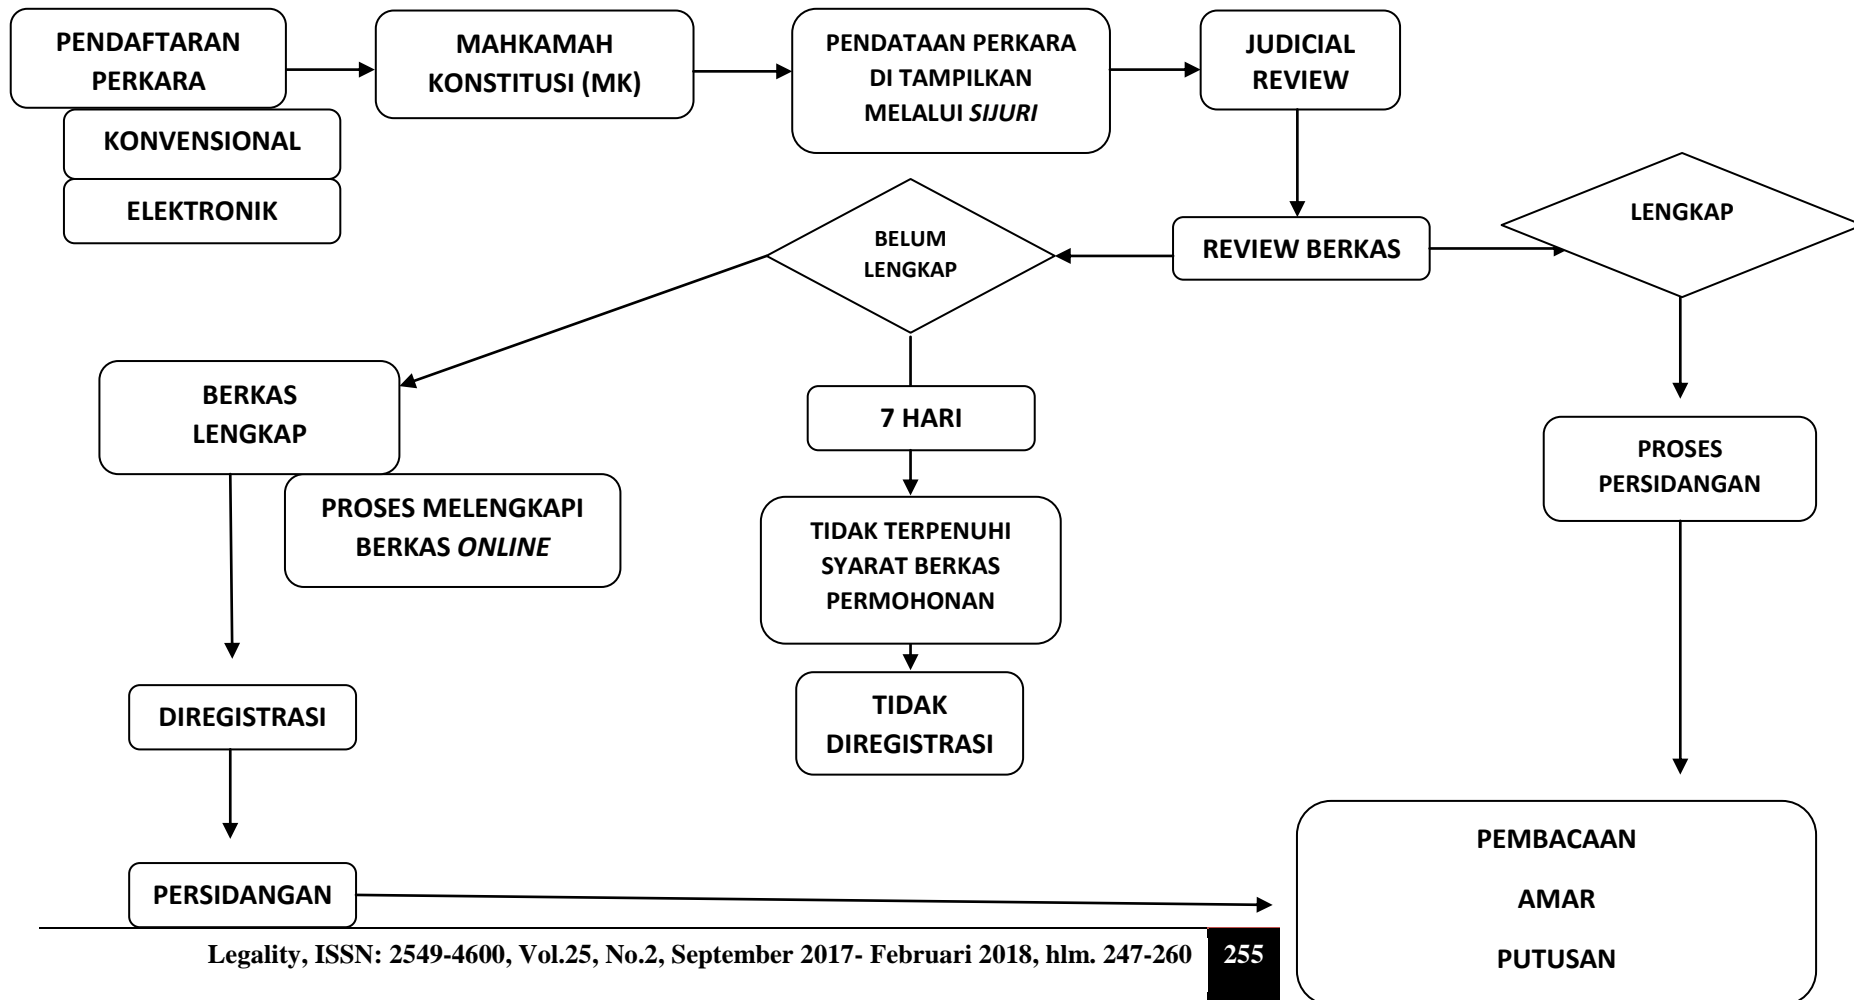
PENDAFTARAN PERKARA

KONVENSIONAL

ELEKTRONIK

MAHKAMAH KONSTITUSI (MK)

PENDATAAN PERKARA DI TAMPILKAN MELALUI *SIJURI*

JUDICIAL REVIEW

REVIEW BERKAS

BELUM LENGKAP

LENGKAP

BERKAS LENGKAP

PROSES MELENGKAPI BERKAS *ONLINE*

7 HARI

TIDAK TERPENUHI SYARAT BERKAS PERMOHONAN

TIDAK DIREGISTRASI

PROSES PERSIDANGAN

DIREGISTRASI

PERSIDANGAN

PEMBACAAN

AMAR

PUTUSAN

Legality, ISSN: 2549-4600, Vol.25, No.2, September 2017- Februari 2018, hlm. 247-260 255